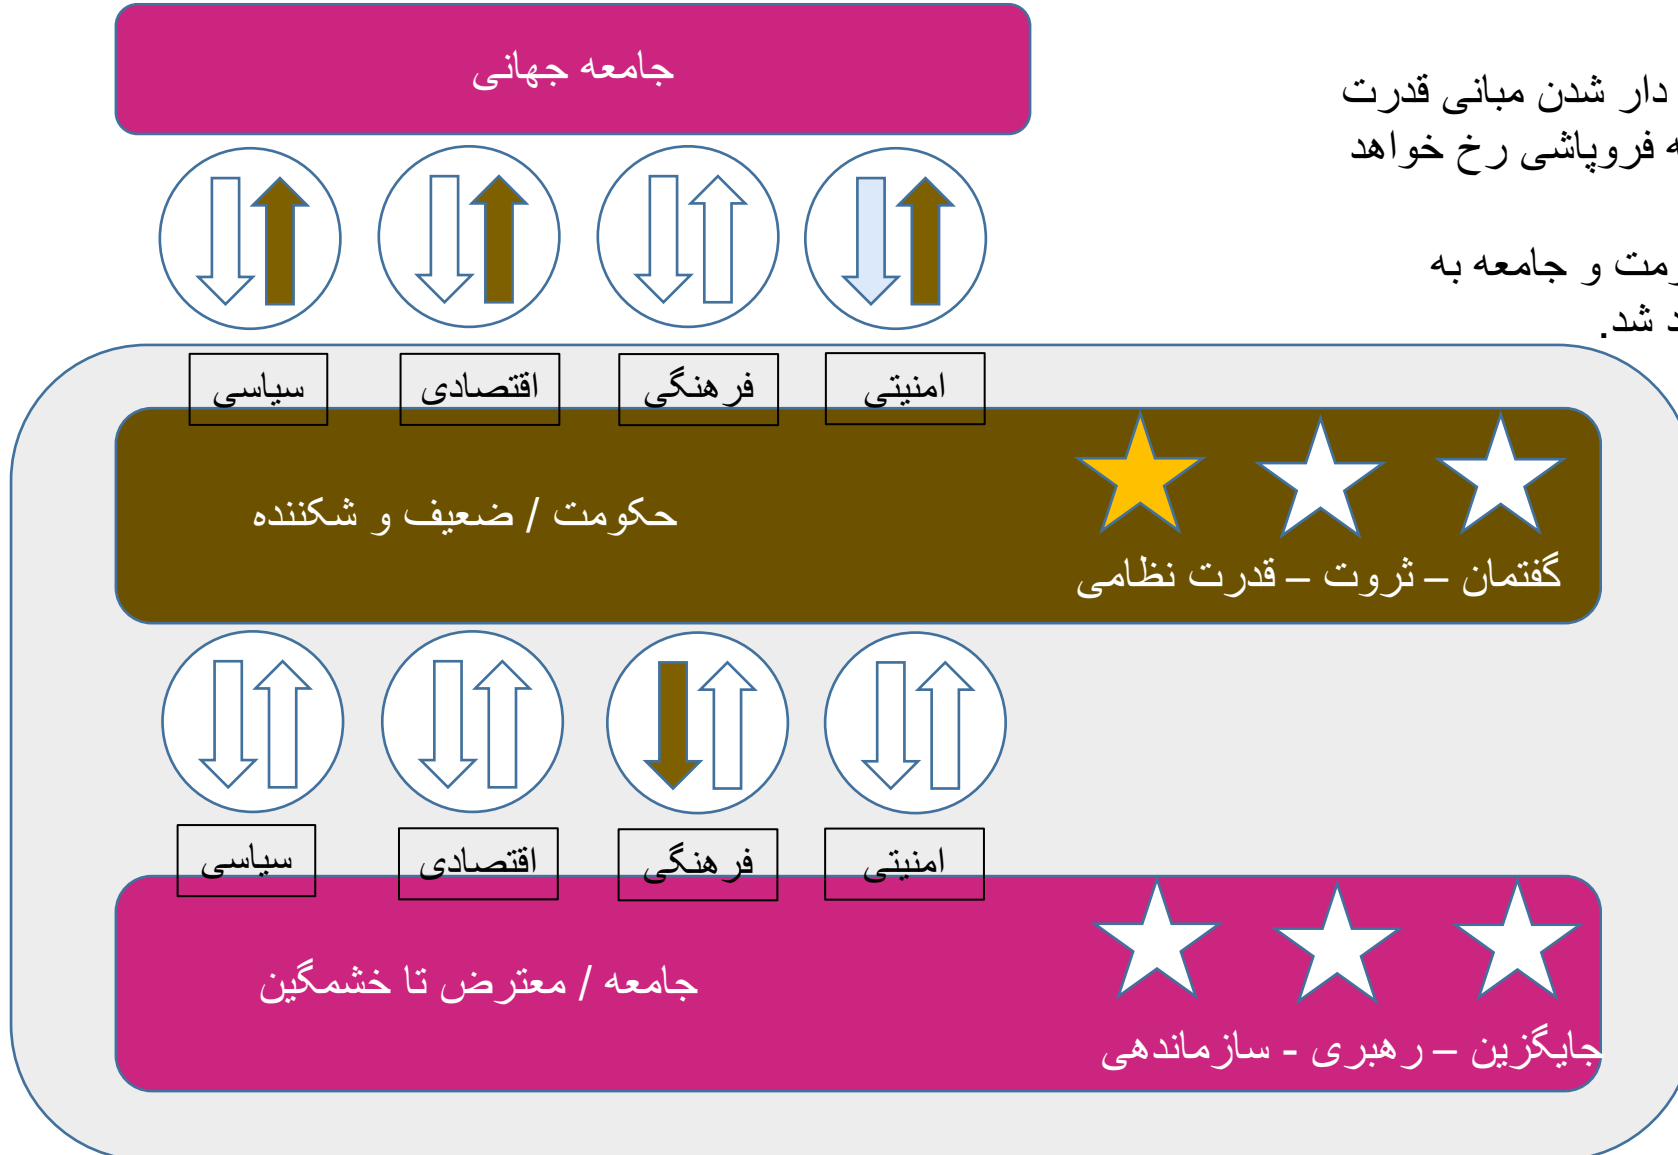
جامعه جهانی

دار شدن مبانی قدرت
ه فروپاشی رخ خواهد

مت و جامعه به
د شد.

سیاسی
اقتصادی
فرهنگی
امنیتی

حکومت / ضعیف و شکننده

گفتمان – ثروت – قدرت نظامی

سیاسی
اقتصادی
فرهنگی
امنیتی

جامعه / معترض تا خشمگین

جایگزین – رهبری - سازماندهی